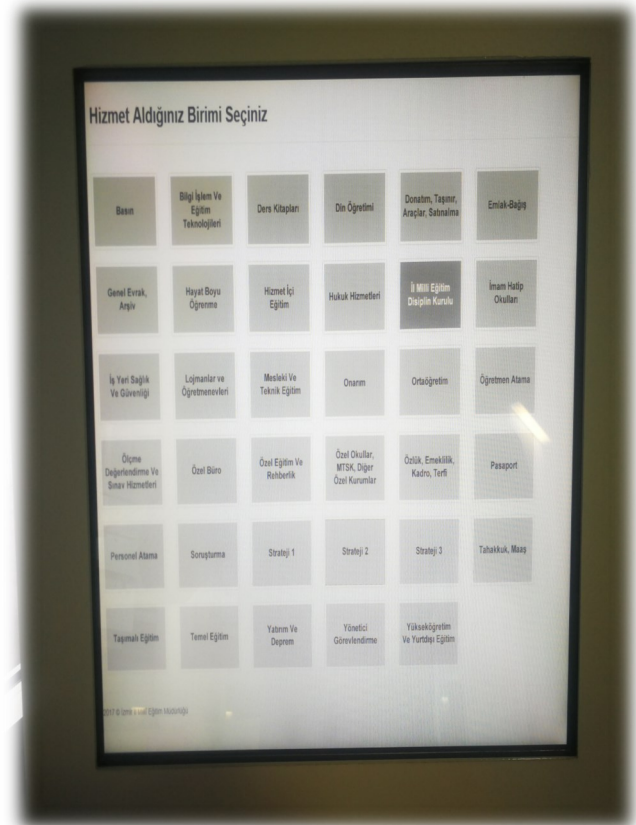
Hizmet Aldığınız Birimi Seçiniz

Basın

Bilgi İşlem Ve Eğitim Teknolojileri

Ders Kitapları

Din Öğretimi

Donatım, Taşınır, Araçlar, Satınalma

Emlak-Bağış

Genel Evrak, Arşiv

Hayat Boyu Öğrenme

Hizmet İçi Eğitim

Hukuk Hizmetleri

İl Milli Eğitim Disiplin Kurulu

İmam Hatip Okulları

İş Yeri Sağlık Ve Güvenliği

Lojmanlar ve Öğretmenevleri

Mesleki Ve Teknik Eğitim

Onarım

Ortaöğretim

Öğretmen Atama

Ölçme Değerlendirme Ve Sınav Hizmetleri

Özel Büro

Özel Eğitim Ve Rehberlik

Özel Okullar, MTSK, Diğer Özel Kurumlar

Özlük, Emeklilik, Kadro, Terfi

Pasaport

Personel Atama

Soruşturma

Strateji 1

Strateji 2

Strateji 3

Tahakkuk, Maaş

Taşımalı Eğitim

Temel Eğitim

Yatırım Ve Deprem

Yönetici Görevlendirme

Yükseköğretim Ve Yurtdışı Eğitim

2017 © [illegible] Milli Eğitim Müdürlüğü